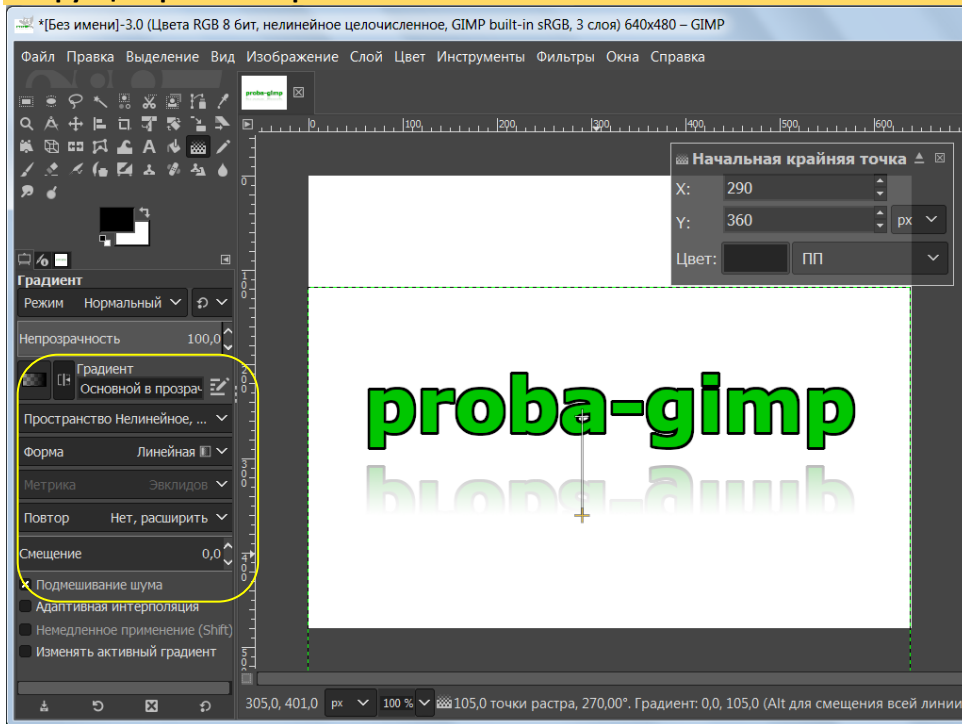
*[Без имени]-3.0 (Цвета RGB 8 бит, нелинейное целочисленное, GIMP built-in sRGB, 3 слоя) 640x480 – GIMP

Файл Правка Выделение Вид Изображение Слой Цвет Инструменты Фильтры Окна Справка

proba-gimp

Градиент
Режим Нормальный
Непрозрачность 100,0
Градиент
Основной в прозрач
Пространство Нелинейное, ...
Форма Линейная
Метрика Эвклидов
Повтор Нет, расширить
Смещение 0,0
Подмешивание шума
Адаптивная интерполяция
Немедленное применение (Shift)
Изменять активный градиент

Начальная крайняя точка
X: 290
Y: 360 px
Цвет: ПП

proba-gimp

305,0, 401,0 px 100 % 105,0 точки растра, 270,00°. Градиент: 0,0, 105,0 (Alt для смещения всей линии